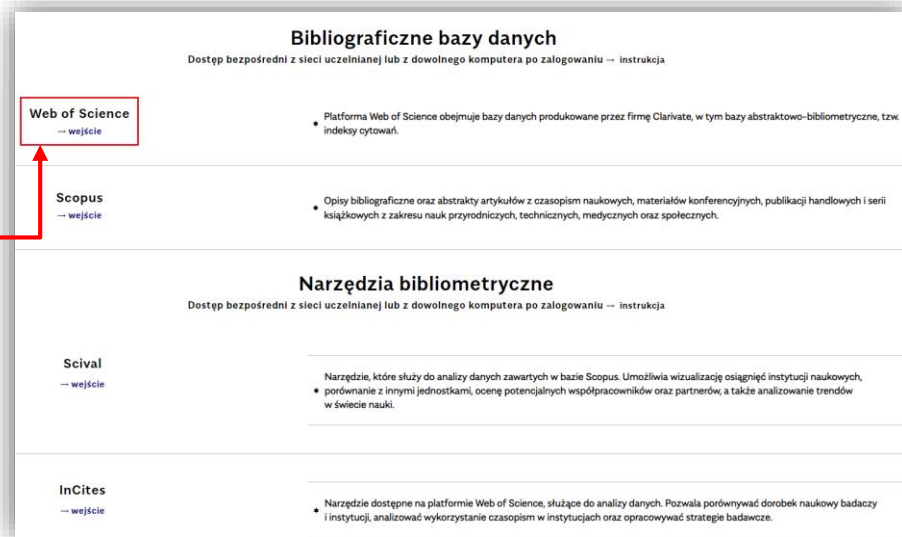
Bibliograficzne bazy danych

Dostęp bezpośredni z sieci uczelnianej lub z dowolnego komputera po zalogowaniu → instrukcja

Web of Science
→ wejście

• Platforma Web of Science obejmuje bazy danych produkowane przez firmę Clarivate, w tym bazy abstraktowo-bibliometryczne, tzw. indeksy cytowań.

Scopus
→ wejście

• Opisy bibliograficzne oraz abstrakty artykułów z czasopism naukowych, materiałów konferencyjnych, publikacji handlowych i serii książkowych z zakresu nauk przyrodniczych, technicznych, medycznych oraz społecznych.

Narzędzia bibliometryczne

Dostęp bezpośredni z sieci uczelnianej lub z dowolnego komputera po zalogowaniu → instrukcja

Scival
→ wejście

• Narzędzie, które służy do analizy danych zawartych w bazie Scopus. Umożliwia wizualizację osiągnięć instytucji naukowych, porównanie z innymi jednostkami, ocenę potencjalnych współpracowników oraz partnerów, a także analizowanie trendów w świecie nauki.

InCites
→ wejście

• Narzędzie dostępne na platformie Web of Science, służące do analizy danych. Pozwala porównywać dorobek naukowy badaczy i instytucji, analizować wykorzystanie czasopism w instytucjach oraz opracowywać strategie badawcze.